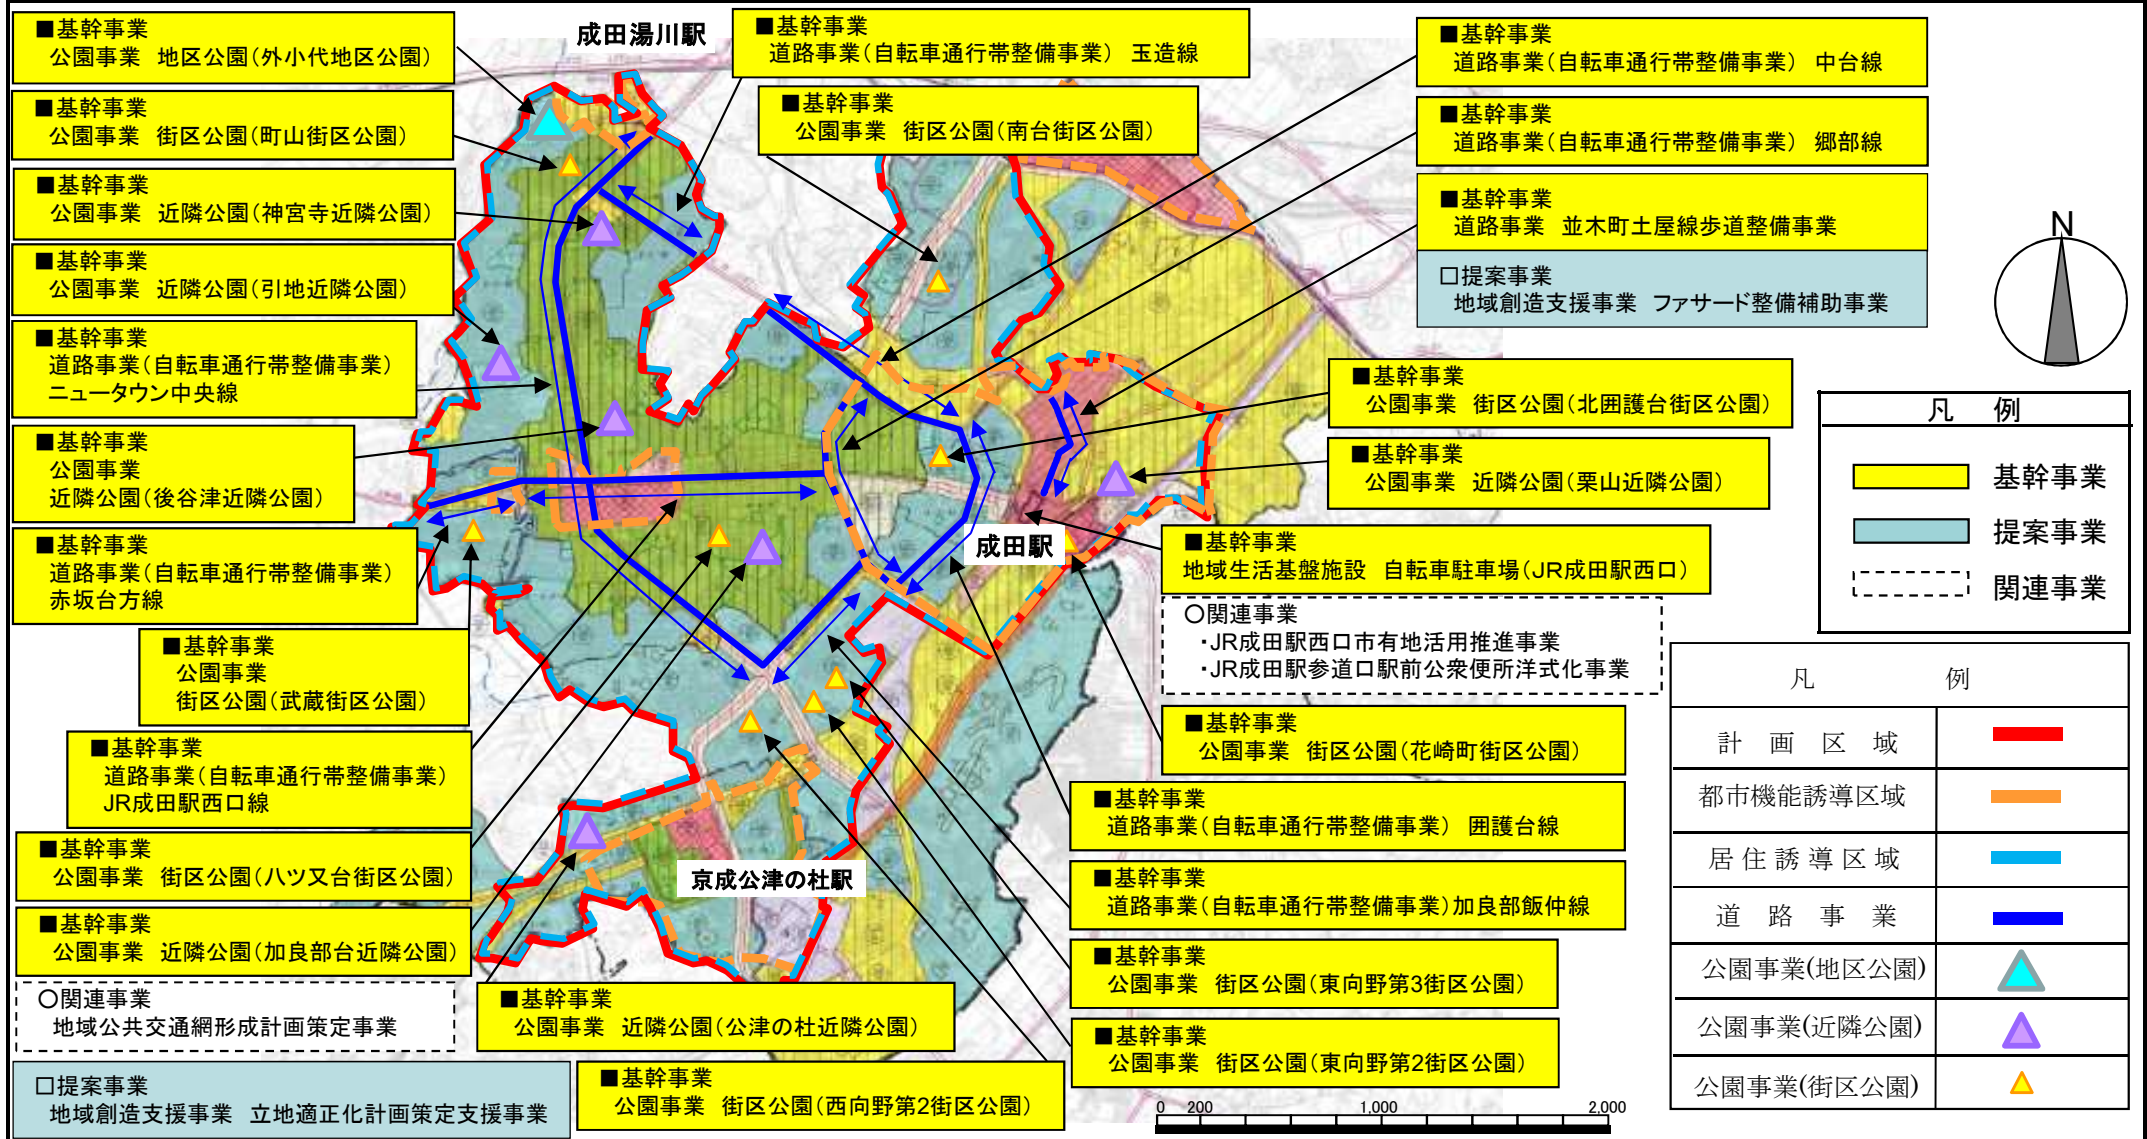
■基幹事業
公園事業　地区公園（外小代地区公園）

■基幹事業
公園事業　街区公園（町山街区公園）

■基幹事業
公園事業　近隣公園（神宮寺近隣公園）

■基幹事業
公園事業　近隣公園（引地近隣公園）

■基幹事業
道路事業（自転車通行帯整備事業）
ニュータウン中央線

■基幹事業
公園事業
近隣公園（後谷津近隣公園）

■基幹事業
道路事業（自転車通行帯整備事業）
赤坂台方線

■基幹事業
公園事業
街区公園（武蔵街区公園）

■基幹事業
道路事業（自転車通行帯整備事業）
JR成田駅西口線

■基幹事業
公園事業　街区公園（八ツ又台街区公園）

■基幹事業
公園事業　近隣公園（加良部台近隣公園）

○関連事業
地域公共交通網形成計画策定事業

□提案事業
地域創造支援事業　立地適正化計画策定支援事業

成田湯川駅

■基幹事業
道路事業（自転車通行帯整備事業）　玉造線

■基幹事業
公園事業　街区公園（南台街区公園）

■基幹事業
道路事業（自転車通行帯整備事業）　中台線

■基幹事業
道路事業（自転車通行帯整備事業）　郷部線

■基幹事業
道路事業　並木町土屋線歩道整備事業

□提案事業
地域創造支援事業　ファサード整備補助事業

N

■基幹事業
公園事業　街区公園（北囲護台街区公園）

■基幹事業
公園事業　近隣公園（栗山近隣公園）

凡　例
基幹事業
提案事業
関連事業

成田駅

■基幹事業
地域生活基盤施設　自転車駐車場（JR成田駅西口）

○関連事業
・JR成田駅西口市有地活用推進事業
・JR成田駅参道口駅前公衆便所洋式化事業

■基幹事業
公園事業　街区公園（花崎町街区公園）

■基幹事業
道路事業（自転車通行帯整備事業）　囲護台線

■基幹事業
道路事業（自転車通行帯整備事業）加良部飯仲線

■基幹事業
公園事業　街区公園（東向野第3街区公園）

■基幹事業
公園事業　街区公園（東向野第2街区公園）

京成公津の杜駅

■基幹事業
公園事業　近隣公園（公津の杜近隣公園）

■基幹事業
公園事業　街区公園（西向野第2街区公園）

| 凡 | 例 |
|---|---|
| 計　画　区　域 | |
| 都市機能誘導区域 | |
| 居住誘導区域 | |
| 道　路　事　業 | |
| 公園事業(地区公園) | |
| 公園事業(近隣公園) | |
| 公園事業(街区公園) | |

0　200　1,000　2,000